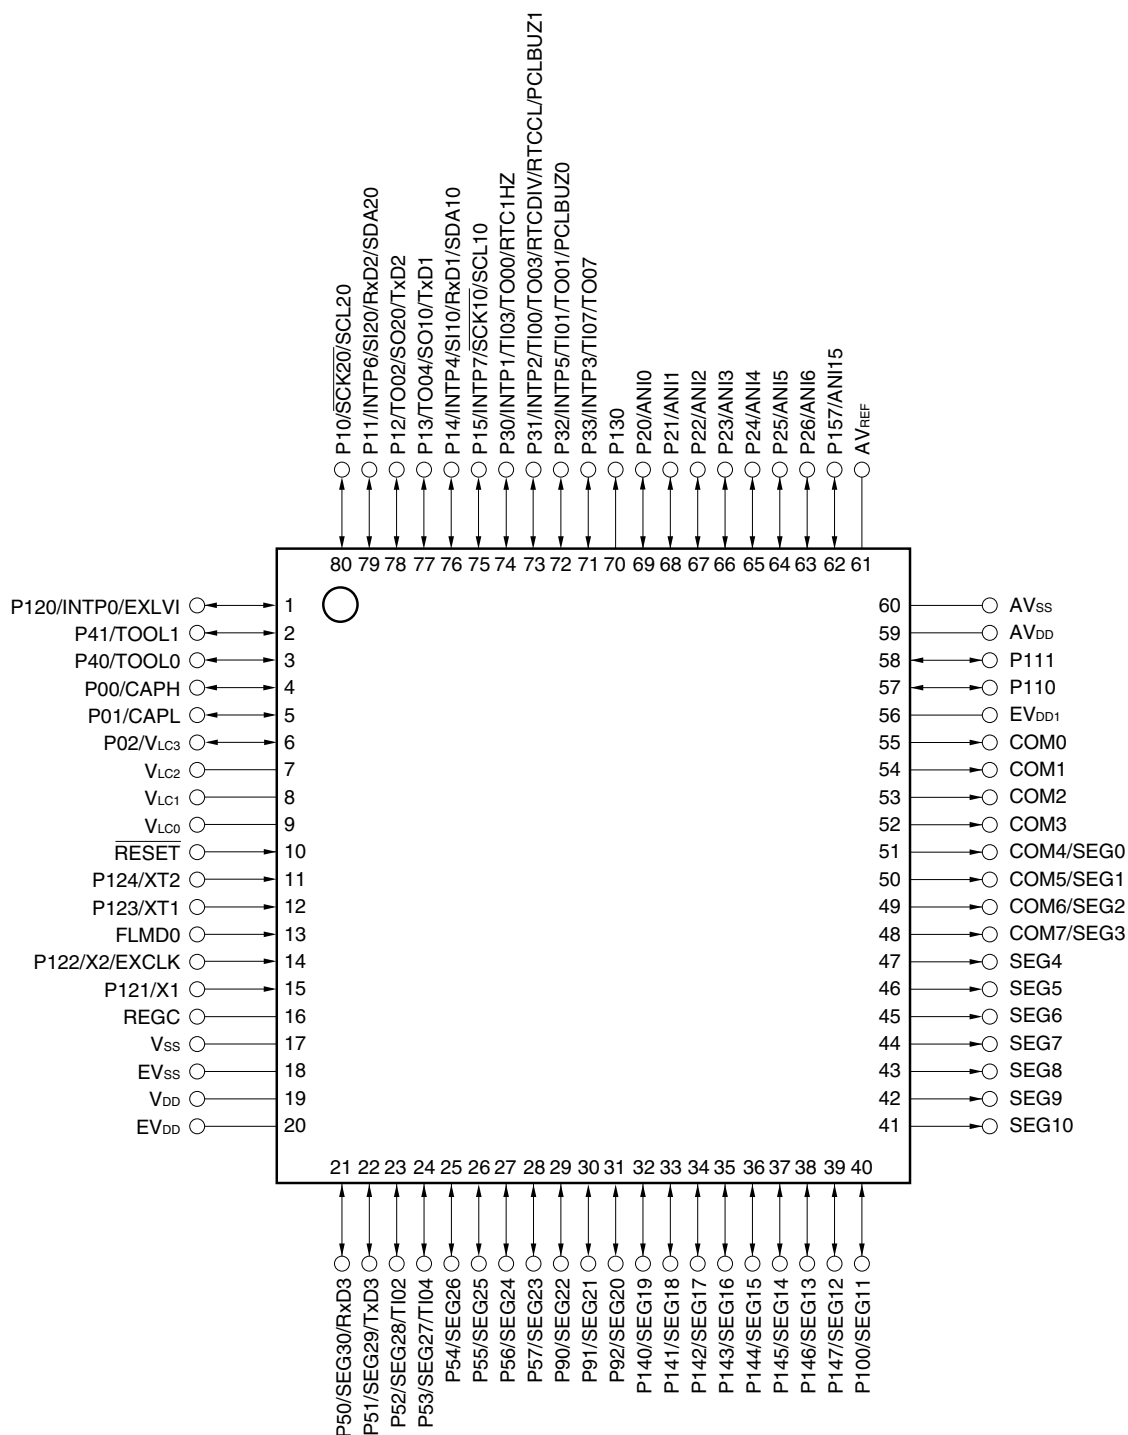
P10/$\overline{SCK20}$/SCL20
P11/INTP6/SI20/RxD2/SDA20
P12/TO02/SO20/TxD2
P13/TO04/SO10/TxD1
P14/INTP4/SI10/RxD1/SDA10
P15/INTP7/$\overline{SCK10}$/SCL10
P30/INTP1/TI03/TO00/RTC1HZ
P31/INTP2/TI00/TO03/RTCDIV/RTCCL/PCLBUZ1
P32/INTP5/TI01/TO01/PCLBUZ0
P33/INTP3/TI07/TO07
P130
P20/ANI0
P21/ANI1
P22/ANI2
P23/ANI3
P24/ANI4
P25/ANI5
P26/ANI6
P157/ANI15
$AV_{REF}$

80 79 78 77 76 75 74 73 72 71 70 69 68 67 66 65 64 63 62 61

P120/INTP0/EXLVI 1
P41/TOOL1 2
P40/TOOL0 3
P00/CAPH 4
P01/CAPL 5
P02/$V_{LC3}$ 6
$V_{LC2}$ 7
$V_{LC1}$ 8
$V_{LC0}$ 9
$\overline{RESET}$ 10
P124/XT2 11
P123/XT1 12
FLMD0 13
P122/X2/EXCLK 14
P121/X1 15
REGC 16
$V_{SS}$ 17
$EV_{SS}$ 18
$V_{DD}$ 19
$EV_{DD}$ 20

60 $AV_{SS}$
59 $AV_{DD}$
58 P111
57 P110
56 $EV_{DD1}$
55 COM0
54 COM1
53 COM2
52 COM3
51 COM4/SEG0
50 COM5/SEG1
49 COM6/SEG2
48 COM7/SEG3
47 SEG4
46 SEG5
45 SEG6
44 SEG7
43 SEG8
42 SEG9
41 SEG10

21 22 23 24 25 26 27 28 29 30 31 32 33 34 35 36 37 38 39 40

P50/SEG30/RxD3
P51/SEG29/TxD3
P52/SEG28/TI02
P53/SEG27/TI04
P54/SEG26
P55/SEG25
P56/SEG24
P57/SEG23
P90/SEG22
P91/SEG21
P92/SEG20
P140/SEG19
P141/SEG18
P142/SEG17
P143/SEG16
P144/SEG15
P145/SEG14
P146/SEG13
P147/SEG12
P100/SEG11